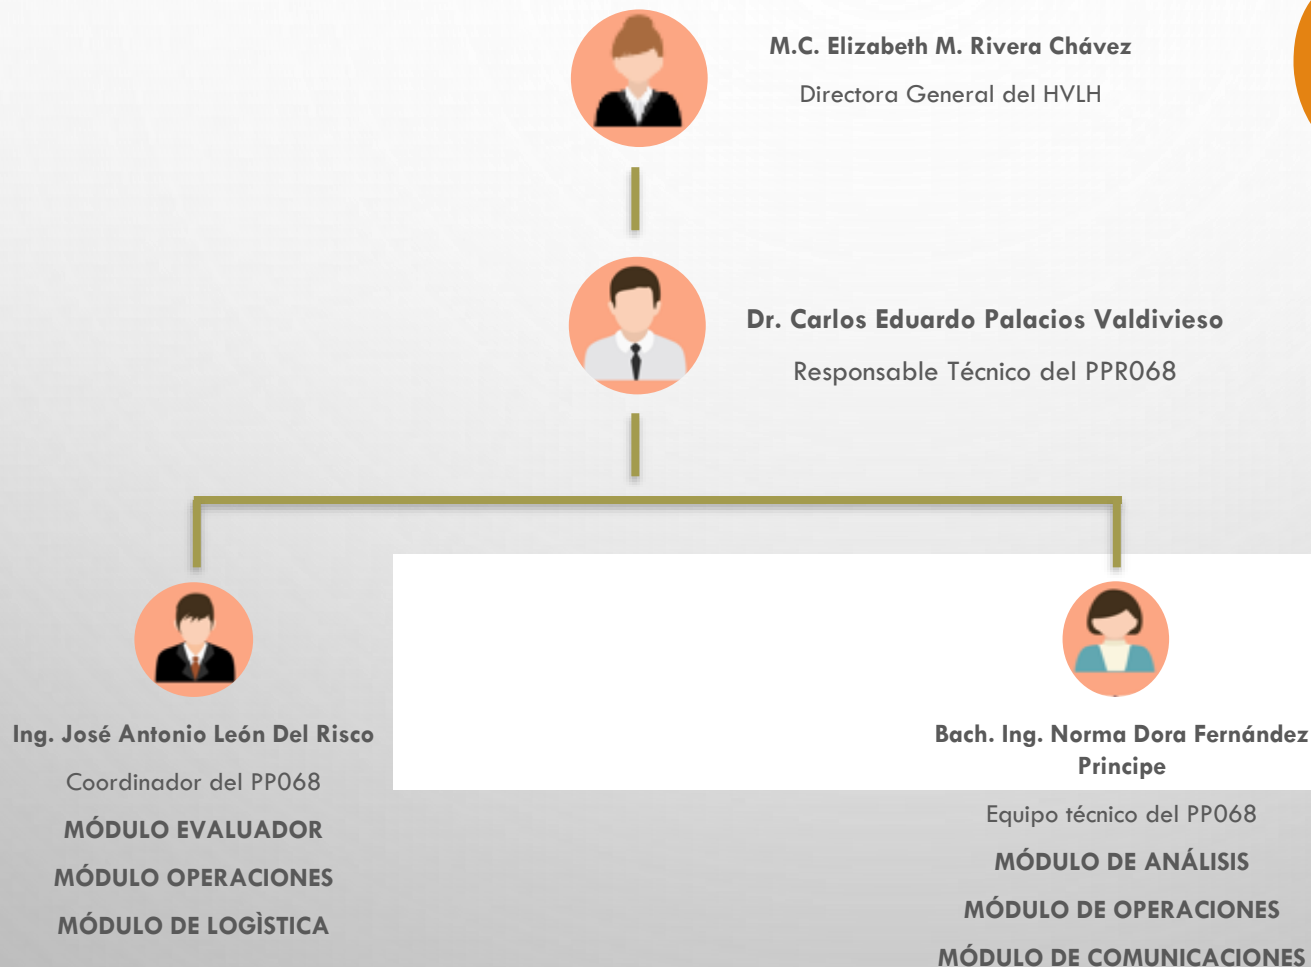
M.C. Elizabeth M. Rivera Chávez

Directora General del HVLH

Dr. Carlos Eduardo Palacios Valdivieso

Responsable Técnico del PPR068

Ing. José Antonio León Del Risco

Coordinador del PP068

MÓDULO EVALUADOR

MÓDULO OPERACIONES

MÓDULO DE LOGÌSTICA

Bach. Ing. Norma Dora Fernández Principe

Equipo técnico del PP068

MÓDULO DE ANÁLISIS

MÓDULO DE OPERACIONES

MÓDULO DE COMUNICACIONES